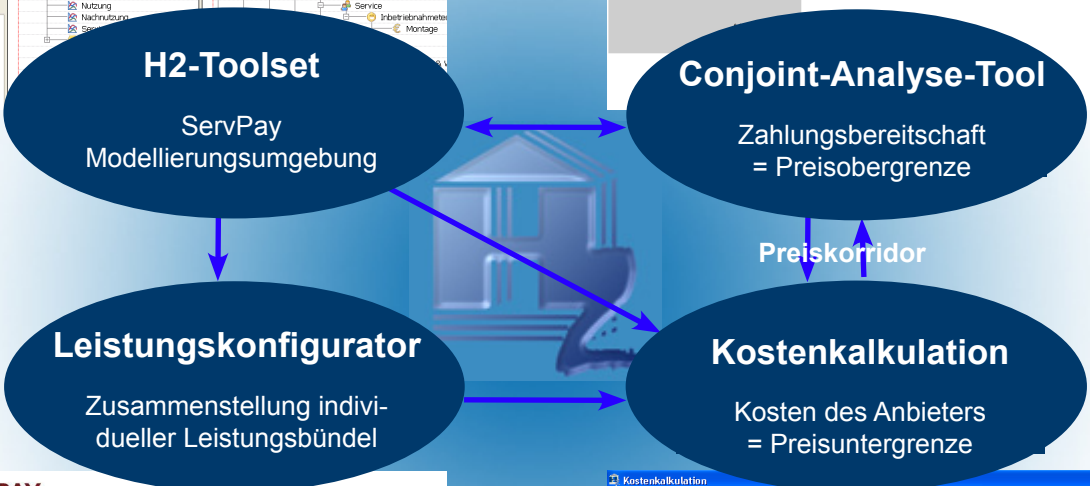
Nutzung
Nachnutzung
Service
Inbetriebnahme
Montage

H2-Toolset

ServPay Modellierungsumgebung

Conjoint-Analyse-Tool

Zahlungsbereitschaft = Preisobergrenze

Preiskorridor

Leistungskonfigurator

Zusammenstellung individueller Leistungsbündel

Kostenkalkulation

Kosten des Anbieters = Preisuntergrenze

Kostenkalkulation